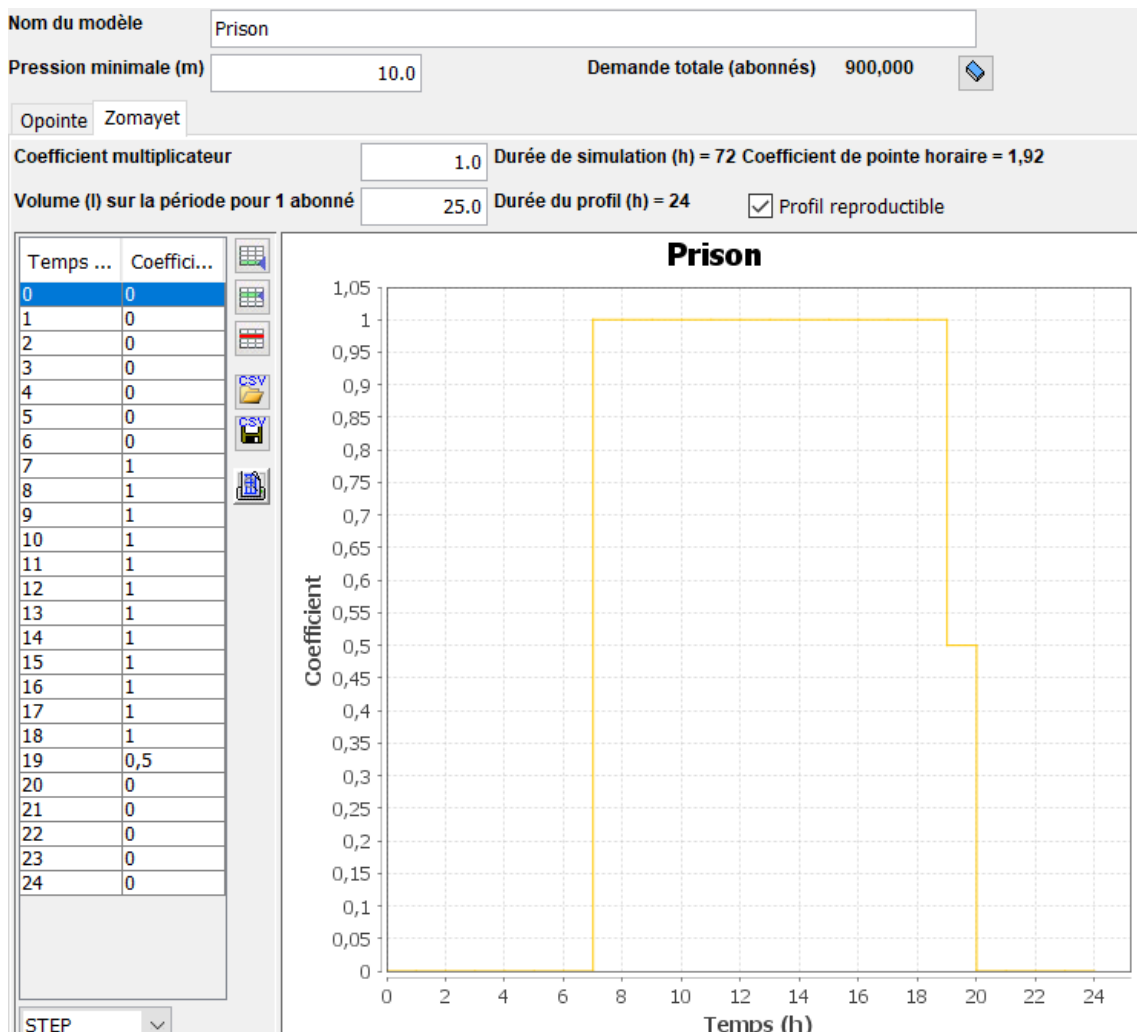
Nom du modèle Prison

Pression minimale (m) 10.0

Demande totale (abonnés) 900,000

Opointe Zomayet

Coefficient multiplicateur 1.0 Durée de simulation (h) = 72 Coefficient de pointe horaire = 1,92

Volume (l) sur la période pour 1 abonné 25.0 Durée du profil (h) = 24 Profil reproductible

| Temps ... | Coeffici... |
|---|---|
| 0 | 0 |
| 1 | 0 |
| 2 | 0 |
| 3 | 0 |
| 4 | 0 |
| 5 | 0 |
| 6 | 0 |
| 7 | 1 |
| 8 | 1 |
| 9 | 1 |
| 10 | 1 |
| 11 | 1 |
| 12 | 1 |
| 13 | 1 |
| 14 | 1 |
| 15 | 1 |
| 16 | 1 |
| 17 | 1 |
| 18 | 1 |
| 19 | 0,5 |
| 20 | 0 |
| 21 | 0 |
| 22 | 0 |
| 23 | 0 |
| 24 | 0 |

CSV CSV

STEP

Prison

1,05 1 0,95 0,9 0,85 0,8 0,75 0,7 0,65 0,6 0,55 0,5 0,45 0,4 0,35 0,3 0,25 0,2 0,15 0,1 0,05 0

Coefficient

0 2 4 6 8 10 12 14 16 18 20 22 24

Temps (h)